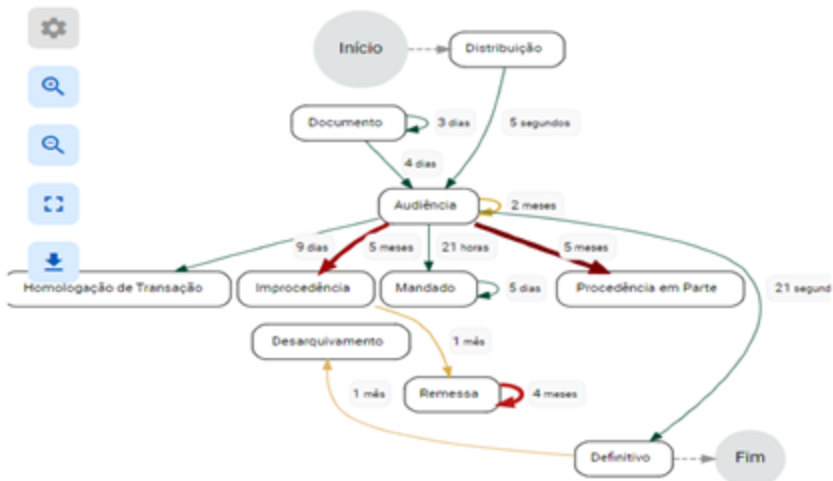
Início
Distribuição
Documento
3 dias
5 segundos
4 dias
Audiência
2 meses
9 dias
5 meses
21 horas
5 meses
Homologação de Transação
Improcedência
Mandado
5 dias
Procedência em Parte
21 segund
Desarquivamento
1 mês
1 mês
Remessa
4 meses
Definitivo
Fim